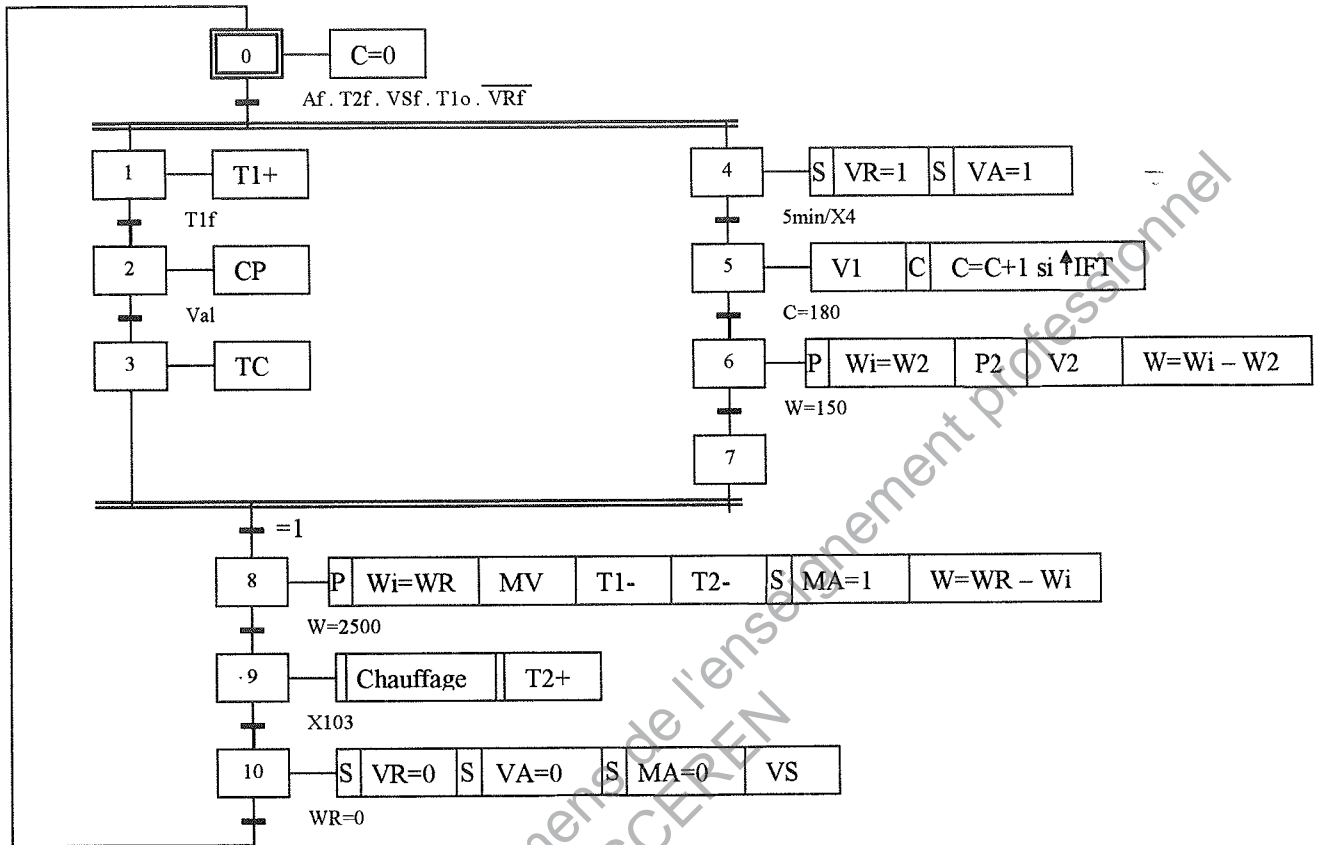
0
C=0
Af . T2f . VSf . T1o . $\overline{VRf}$

1
T1+
T1f
2
CP
Val
3
TC

4
S VR=1 S VA=1
5min/X4
5
V1 C C=C+1 si ↑IFT
C=180
6
P Wi=W2 P2 V2 W=Wi – W2
W=150
7

=1
8
P Wi=WR MV T1- T2- S MA=1 W=WR – Wi
W=2500
9
Chauffage T2+
X103
10
S VR=0 S VA=0 S MA=0 VS
WR=0

Ministère de l'enseignement professionnel
SCEREN